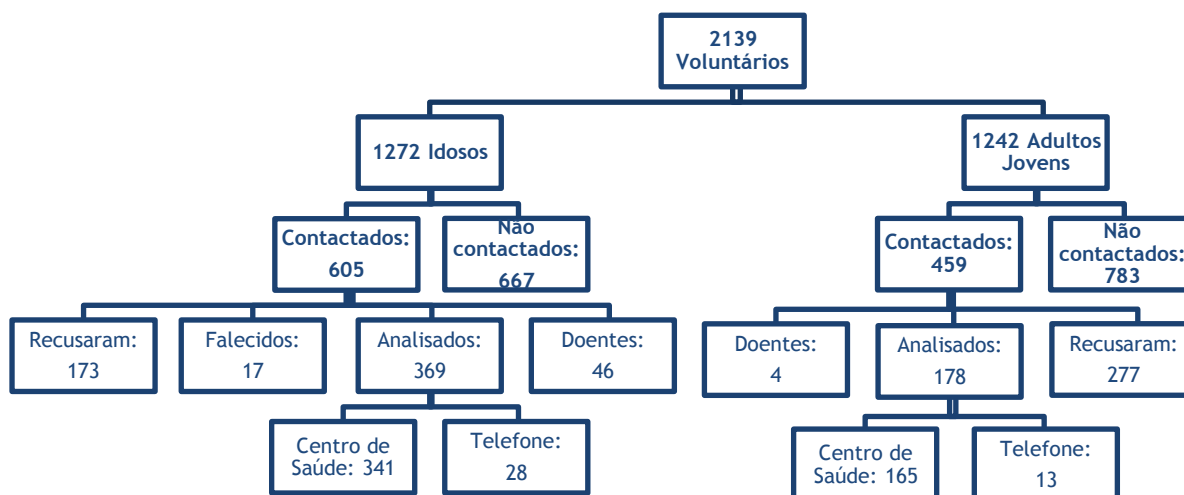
2139 Voluntários

1272 Idosos

1242 Adultos Jovens

Contactados: 605

Não contactados: 667

Contactados: 459

Não contactados: 783

Recusaram: 173

Falecidos: 17

Analisados: 369

Doentes: 46

Doentes: 4

Analisados: 178

Recusaram: 277

Centro de Saúde: 341

Telefone: 28

Centro de Saúde: 165

Telefone: 13